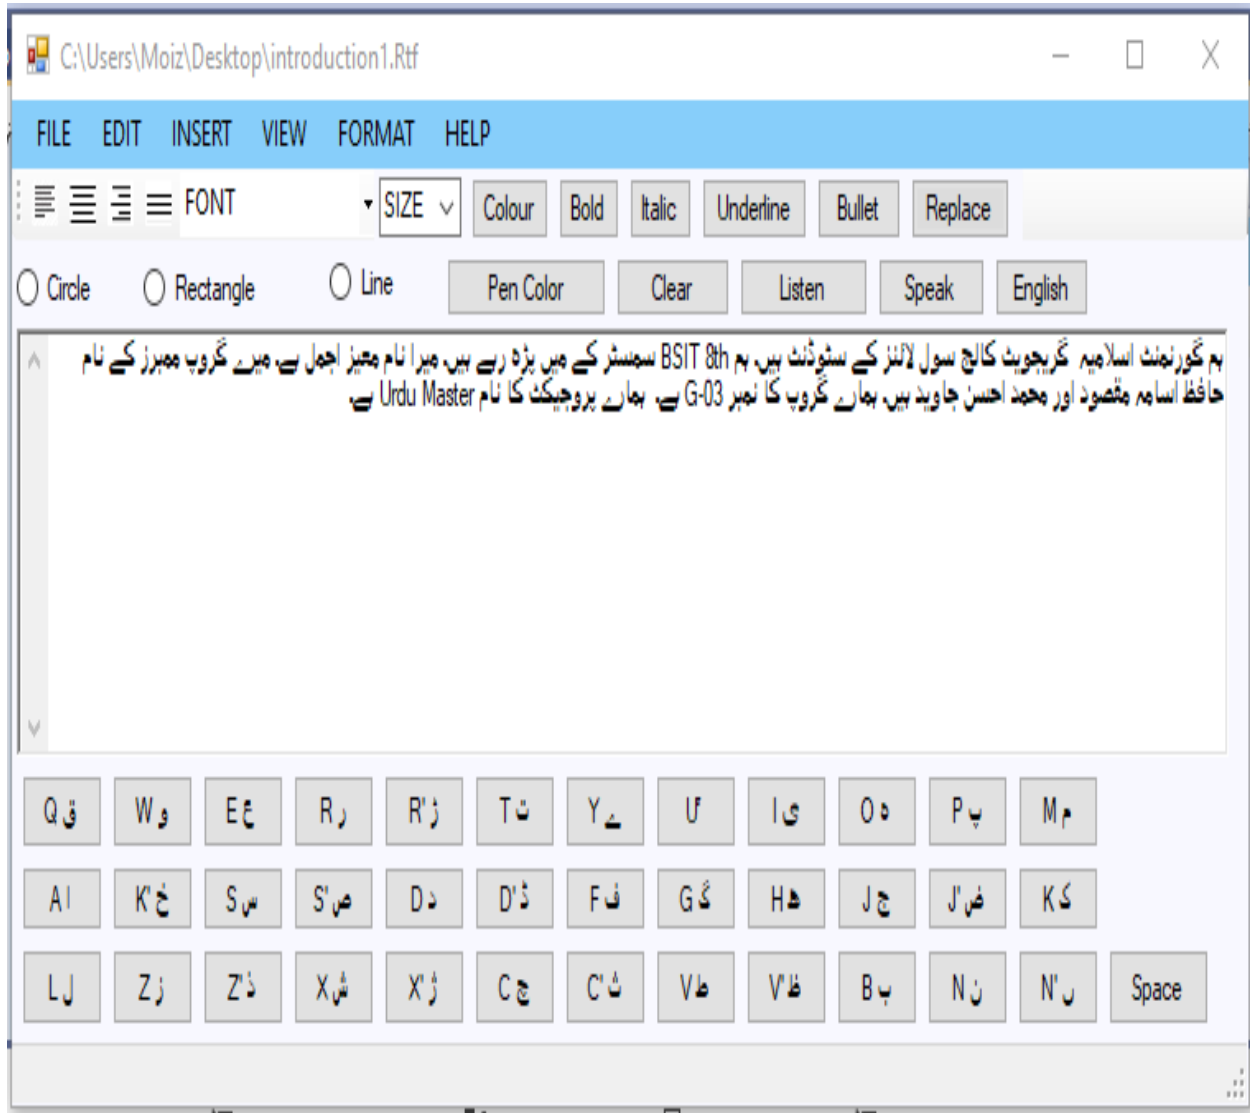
C:\Users\Moiz\Desktop\introduction1.Rtf

FILE EDIT INSERT VIEW FORMAT HELP

FONT SIZE Colour Bold Italic Underline Bullet Replace

Circle Rectangle Line Pen Color Clear Listen Speak English

ہم گورنمنٹ اسلامیہ گریجویٹ کالج سول لائنز کے سٹوڈنٹ ہیں. ہم BSIT 8th سمسٹر کے میں پڑھ رہے ہیں. میرا نام معیز اجمل ہے. میرے گروپ ممبرز کے نام حافظ اسامہ مقصود اور محمد احسن جاوید ہیں. ہمارے گروپ کا نمبر G-03 ہے. ہمارے پروجیکٹ کا نام Urdu Master ہے.

Q ق W و E ع R ر R' ڑ T ت Y ے U ُ I ی O ہ P پ M م

A ا K' خ S س S' ص D د D' ڈ F ف G گ H ھ J ج J' ض K ک

L ل Z ز Z' ذ X ش X' ژ C چ C' ث V ط V' ظ B ب N ن N' ں Space